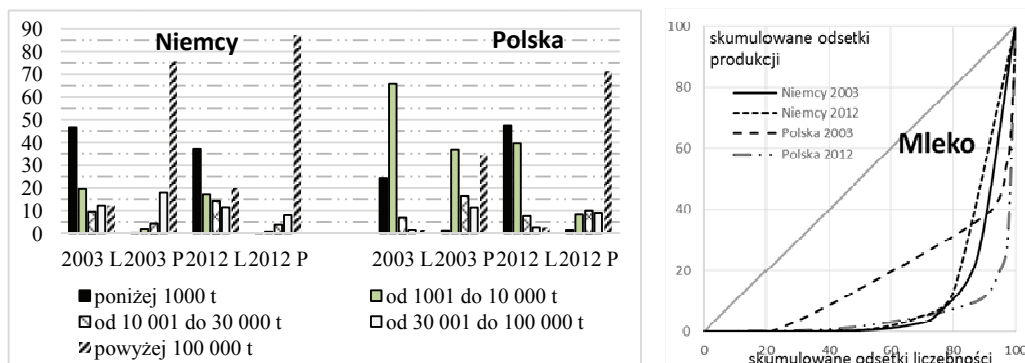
90
80
70
60
50
40
30
20
10
0

Niemcy
Polska

2003 L 2003 P 2012 L 2012 P
2003 L 2003 P 2012 L 2012 P

poniżej 1000 t
od 1001 do 10 000 t
od 10 001 do 30 000 t
od 30 001 do 100 000 t
powyżej 100 000 t

100
80
60
40
20
0

skumulowane odsetki produkcji

Niemcy 2003
Niemcy 2012
Polska 2003
Polska 2012

Mleko

0 20 40 60 80 100
skumulowane odsetki liczebności